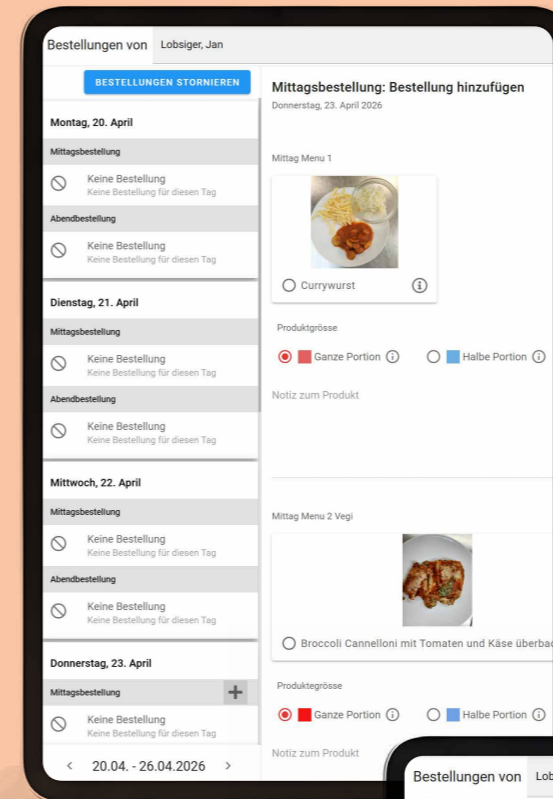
Bestellungen von Lobsiger, Jan

BESTELLUNGEN STORNIEREN

Montag, 20. April

Mittagsbestellung

Keine Bestellung
Keine Bestellung für diesen Tag

Abendbestellung

Keine Bestellung
Keine Bestellung für diesen Tag

Dienstag, 21. April

Mittagsbestellung

Keine Bestellung
Keine Bestellung für diesen Tag

Abendbestellung

Keine Bestellung
Keine Bestellung für diesen Tag

Mittwoch, 22. April

Mittagsbestellung

Keine Bestellung
Keine Bestellung für diesen Tag

Abendbestellung

Keine Bestellung
Keine Bestellung für diesen Tag

Donnerstag, 23. April

Mittagsbestellung

Keine Bestellung
Keine Bestellung für diesen Tag

20.04. - 26.04.2026

Mittagsbestellung: Bestellung hinzufügen
Donnerstag, 23. April 2026

Mittag Menu 1

Currywurst

Produktgrösse

Ganze Portion

Halbe Portion

Notiz zum Produkt

Mittag Menu 2 Vegi

Broccoli Cannelloni mit Tomaten und Käse überbac

Produktegrösse

Ganze Portion

Halbe Portion

Notiz zum Produkt

Bestellungen von Lob